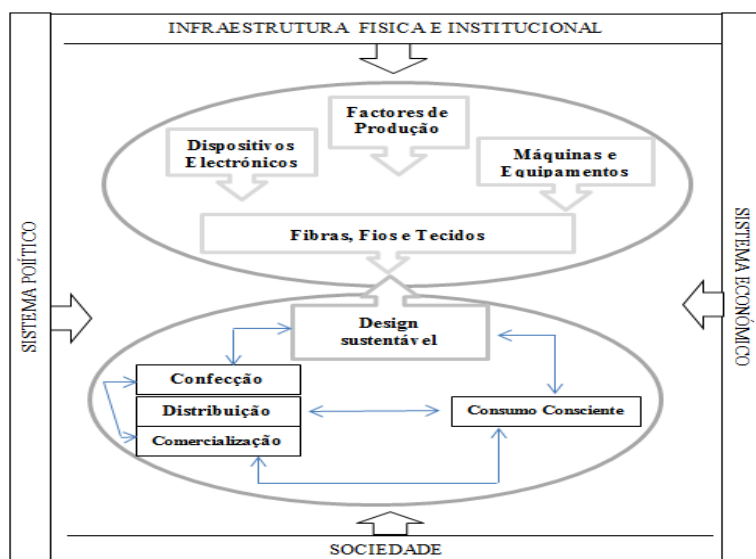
INFRAESTRUTURA FISICA E INSTITUCIONAL

Factores de Produção

Dispositivos Electrónicos

Máquinas e Equipamentos

Fibras, Fios e Tecidos

SISTEMA POÍTICO

SISTEMA ECONÓMICO

Design sustentável

Confecção

Distribuição

Comercialização

Consumo Consciente

SOCIEDADE